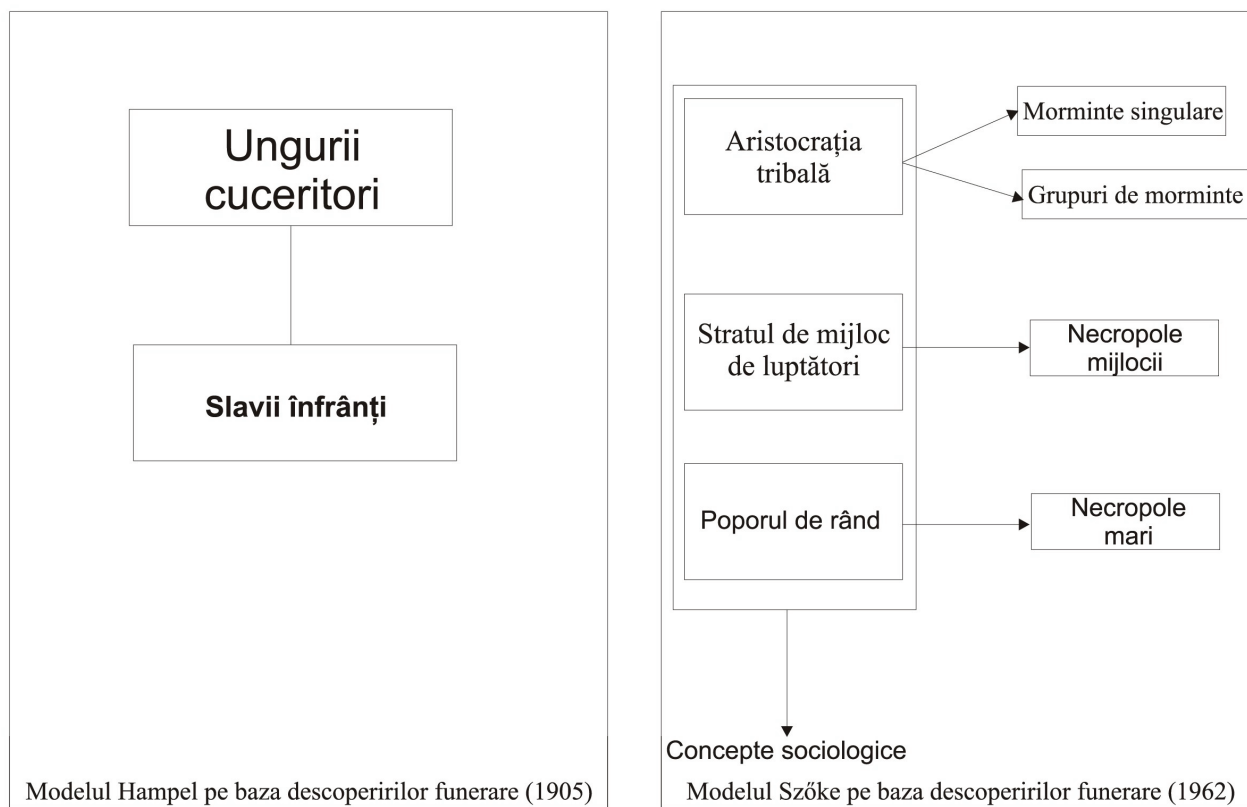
Ungurii cuceritori

Slavii înfrânți

Modelul Hampel pe baza descoperirilor funerare (1905)

Aristocrația tribală

Morminte singulare

Grupuri de morminte

Stratul de mijloc de luptători

Necropole mijlocii

Poporul de rând

Necropole mari

Concepte sociologice

Modelul Szőke pe baza descoperirilor funerare (1962)